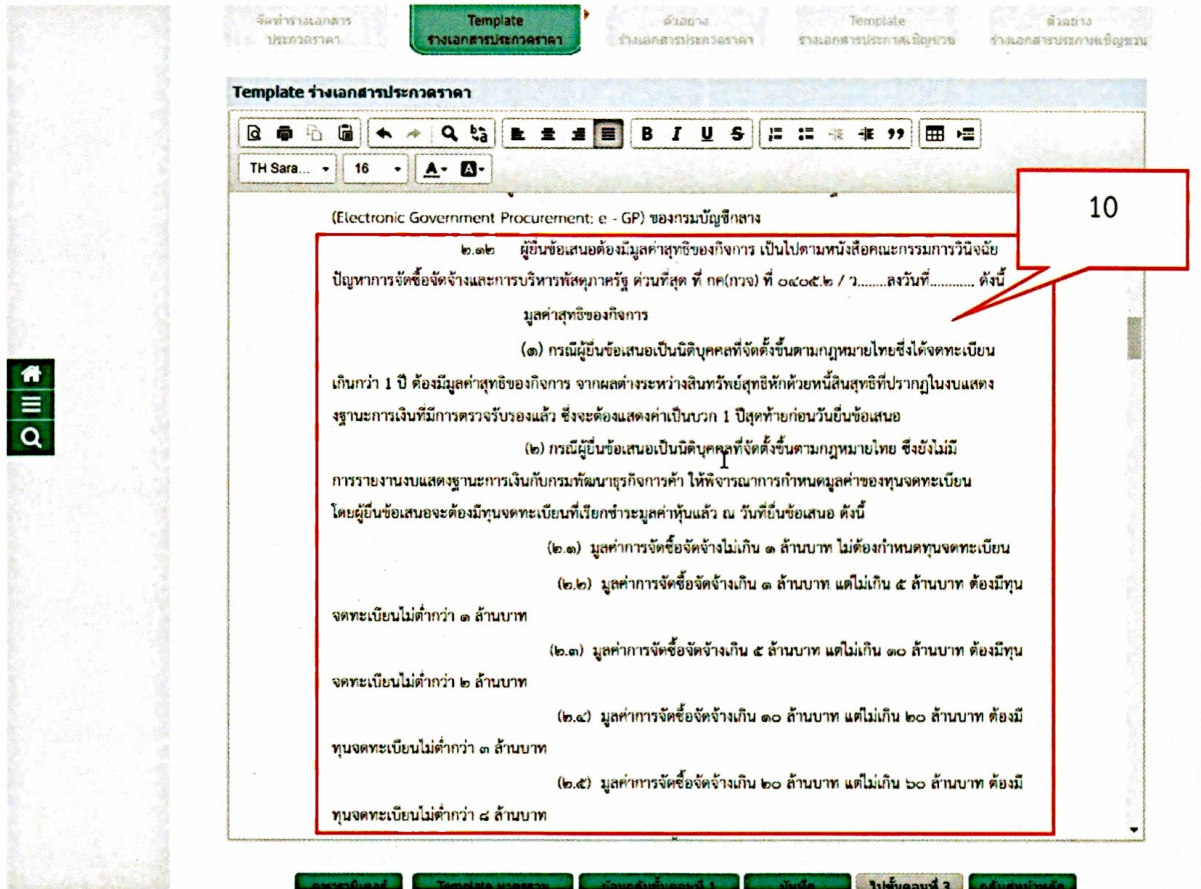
จัดทำร่างเอกสาร ประกวดราคา

Template ร่างเอกสารประกวดราคา

ตัวอย่าง ร่างเอกสารประกวดราคา

Template ร่างเอกสารประกาศเชิญชวน

ตัวอย่าง ร่างเอกสารประกาศเชิญชวน

Template ร่างเอกสารประกวดราคา

TH Sara... 16

10

(Electronic Government Procurement: e - GP) ของกรมบัญชีกลาง

๒.๑๒ ผู้ยื่นข้อเสนอต้องมีมูลค่าสุทธิของกิจการ เป็นไปตามหนังสือคณะกรรมการวินิจฉัยปัญหาการจัดซื้อจัดจ้างและการบริหารพัสดุภาครัฐ ด่วนที่สุด ที่ กค(กวจ) ที่ ๐๔๐๕.๒ / ว........ลงวันที่............ ดังนี้

มูลค่าสุทธิของกิจการ

(๑) กรณีผู้ยื่นข้อเสนอเป็นนิติบุคคลที่จัดตั้งขึ้นตามกฎหมายไทยซึ่งได้จดทะเบียนเกินกว่า 1 ปี ต้องมีมูลค่าสุทธิของกิจการ จากผลต่างระหว่างสินทรัพย์สุทธิหักด้วยหนี้สินสุทธิที่ปรากฎในงบแสดงฐานะการเงินที่มีการตรวจรับรองแล้ว ซึ่งจะต้องแสดงค่าเป็นบวก 1 ปีสุดท้ายก่อนวันยื่นข้อเสนอ

(๒) กรณีผู้ยื่นข้อเสนอเป็นนิติบุคคลที่จัดตั้งขึ้นตามกฎหมายไทย ซึ่งยังไม่มีการรายงานงบแสดงฐานะการเงินกับกรมพัฒนาธุรกิจการค้า ให้พิจารณาการกำหนดมูลค่าของทุนจดทะเบียนโดยผู้ยื่นข้อเสนอจะต้องมีทุนจดทะเบียนที่เรียกชำระมูลค่าหุ้นแล้ว ณ วันที่ยื่นข้อเสนอ ดังนี้

(๒.๑) มูลค่าการจัดซื้อจัดจ้างไม่เกิน ๑ ล้านบาท ไม่ต้องกำหนดทุนจดทะเบียน

(๒.๒) มูลค่าการจัดซื้อจัดจ้างเกิน ๑ ล้านบาท แต่ไม่เกิน ๕ ล้านบาท ต้องมีทุนจดทะเบียนไม่ต่ำกว่า ๑ ล้านบาท

(๒.๓) มูลค่าการจัดซื้อจัดจ้างเกิน ๕ ล้านบาท แต่ไม่เกิน ๑๐ ล้านบาท ต้องมีทุนจดทะเบียนไม่ต่ำกว่า ๒ ล้านบาท

(๒.๔) มูลค่าการจัดซื้อจัดจ้างเกิน ๑๐ ล้านบาท แต่ไม่เกิน ๒๐ ล้านบาท ต้องมีทุนจดทะเบียนไม่ต่ำกว่า ๓ ล้านบาท

(๒.๕) มูลค่าการจัดซื้อจัดจ้างเกิน ๒๐ ล้านบาท แต่ไม่เกิน ๖๐ ล้านบาท ต้องมีทุนจดทะเบียนไม่ต่ำกว่า ๘ ล้านบาท

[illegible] Template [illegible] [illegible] บันทึก ไปขั้นตอนที่ 3 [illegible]